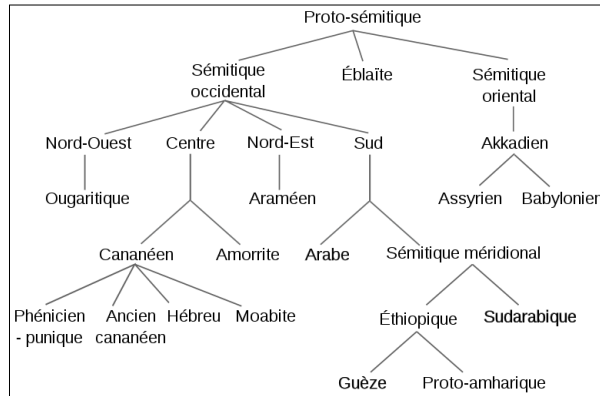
Proto-sémitique

Sémitique occidental

Éblaïte

Sémitique oriental

Nord-Ouest

Centre

Nord-Est

Sud

Akkadien

Ougaritique

Araméen

Assyrien

Babylonien

Cananéen

Amorrite

Arabe

Sémitique méridional

Phénicien - punique

Ancien cananéen

Hébreu

Moabite

Éthiopique

Sudarabique

Guèze

Proto-amharique